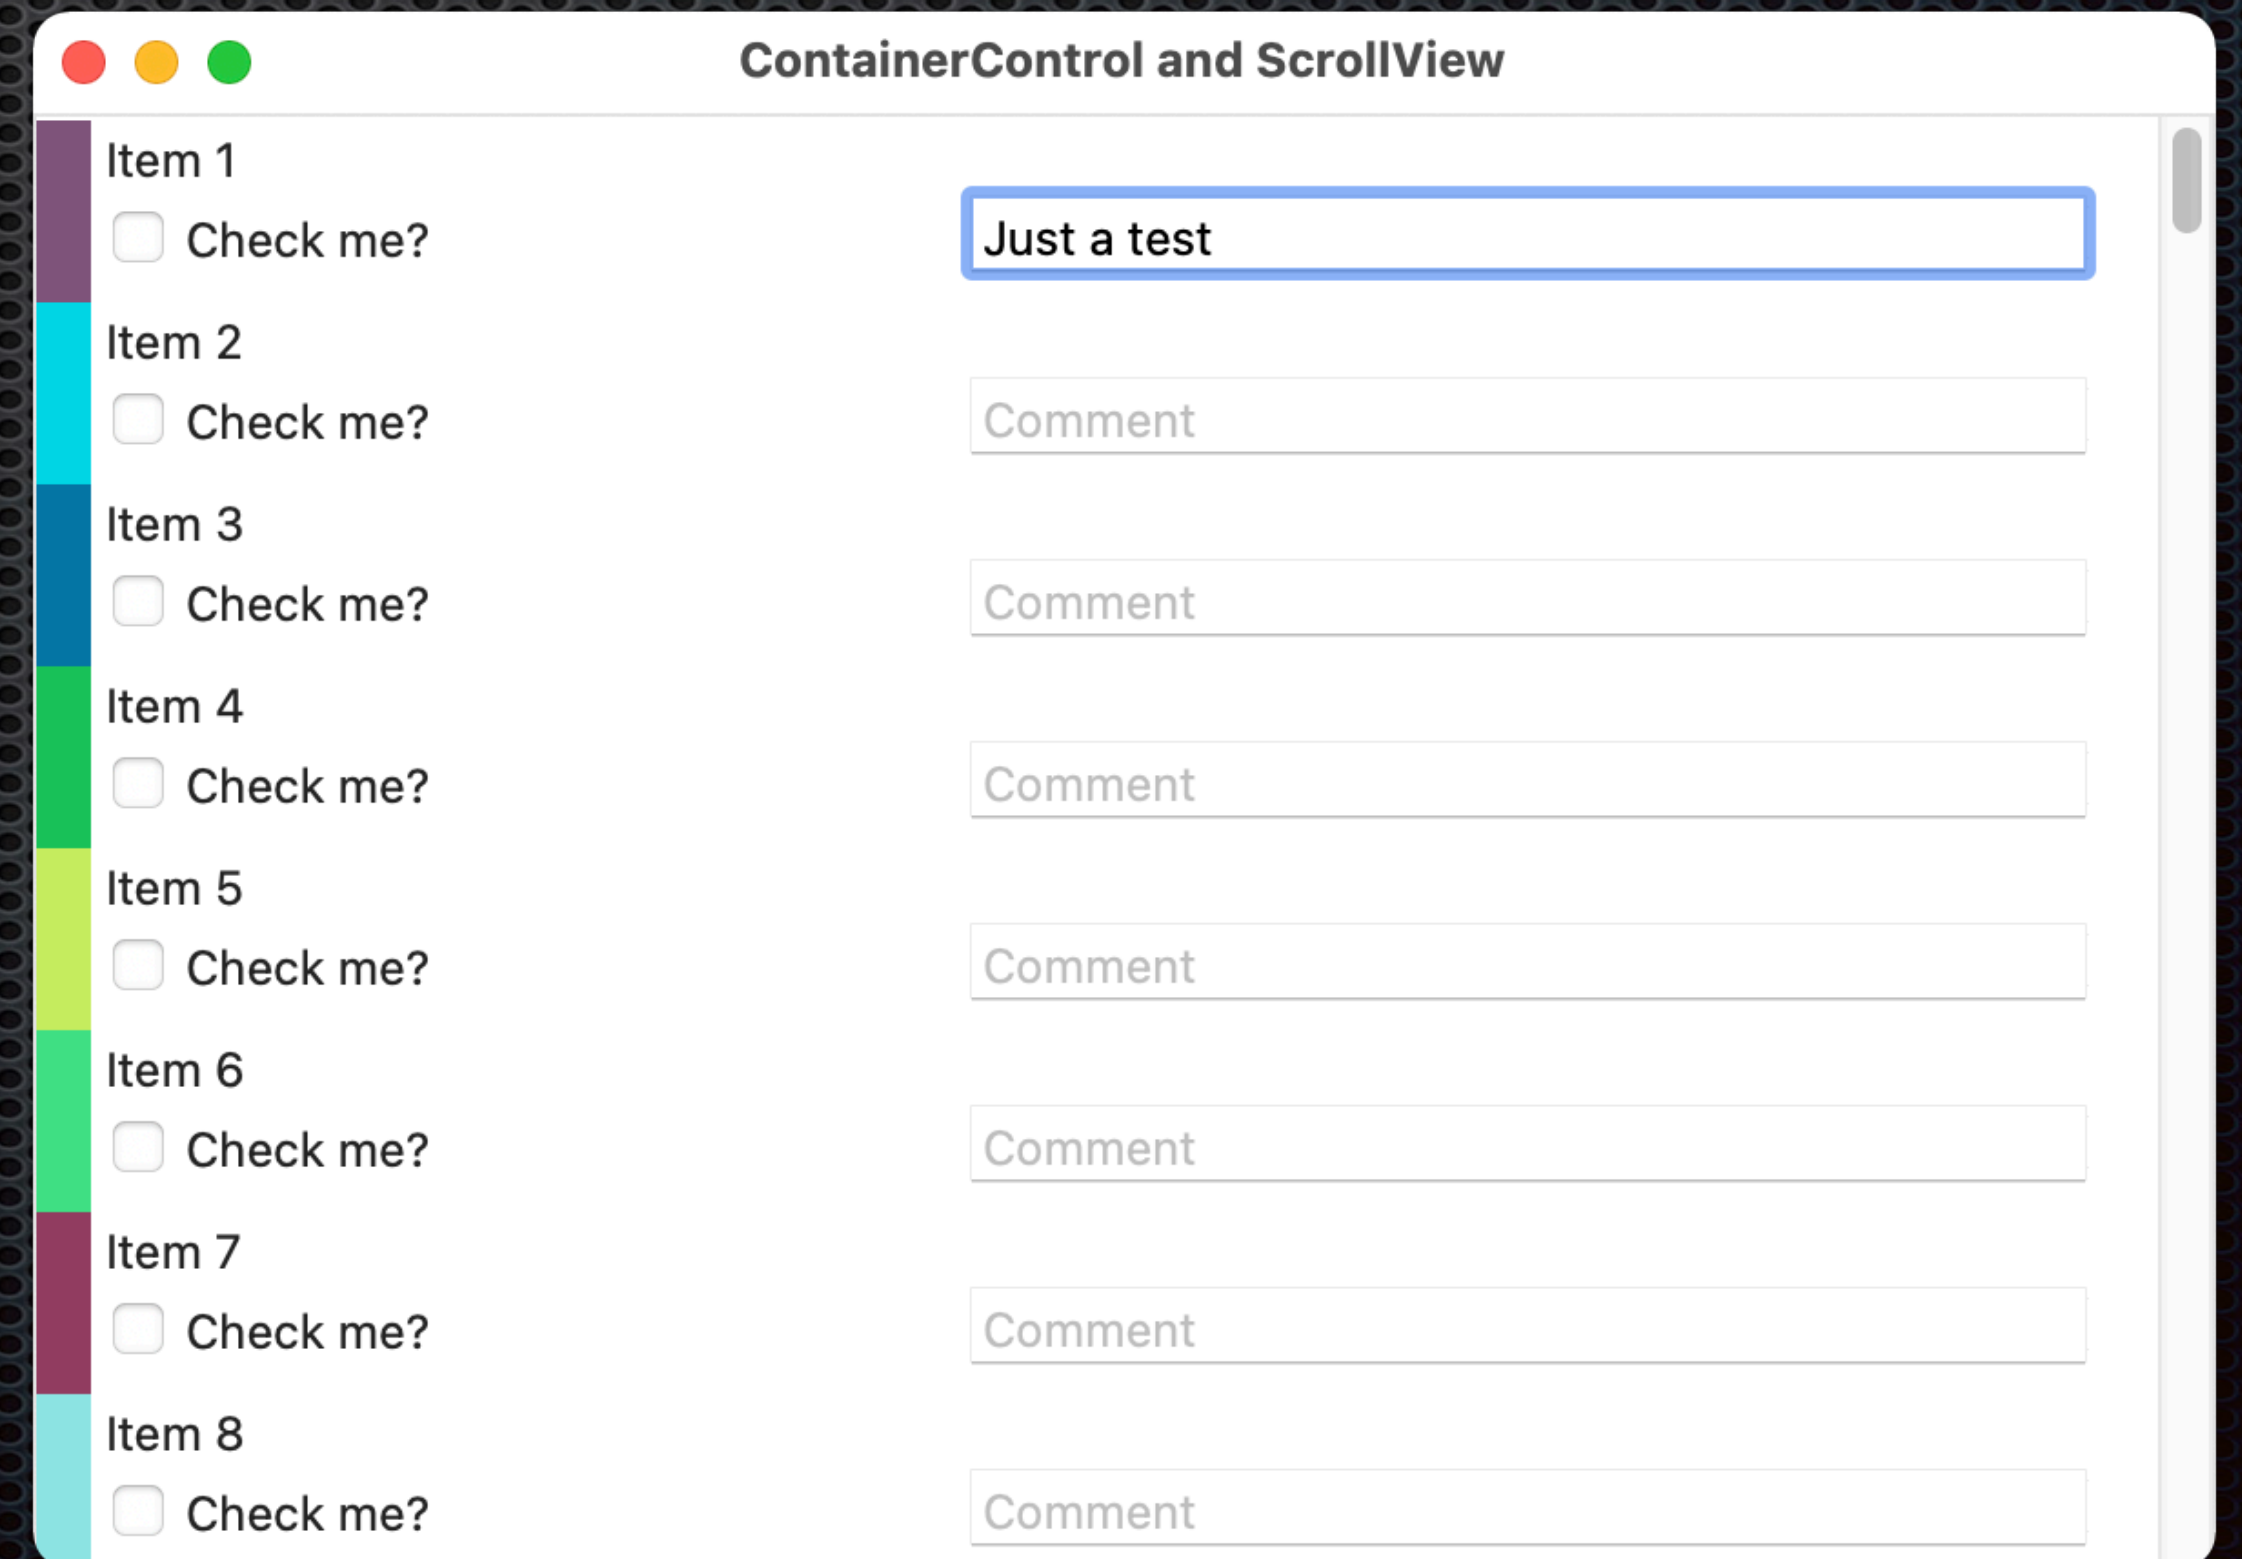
ContainerControl and ScrollView

Item 1
Check me?
Just a test

Item 2
Check me?
Comment

Item 3
Check me?
Comment

Item 4
Check me?
Comment

Item 5
Check me?
Comment

Item 6
Check me?
Comment

Item 7
Check me?
Comment

Item 8
Check me?
Comment